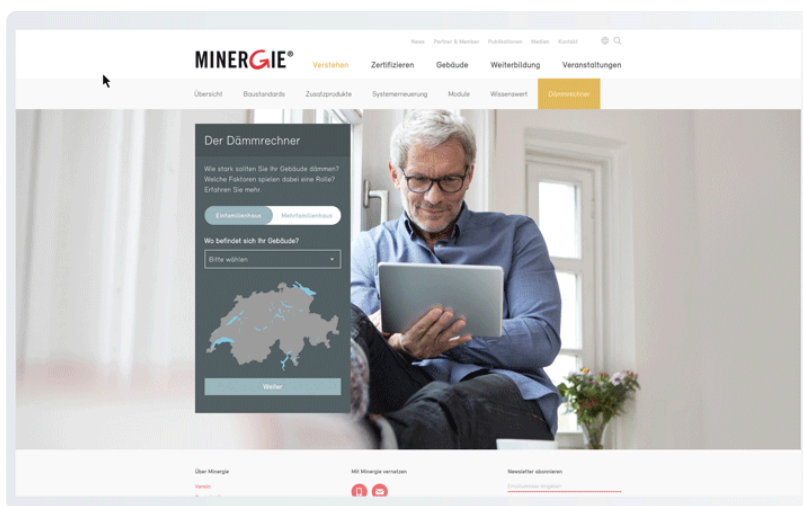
News Partner & Member Publikationen Medien Kontakt

MINERGIE®

Verstehen Zertifizieren Gebäude Weiterbildung Veranstaltungen

Übersicht Baustandards Zusatzprodukte Systemerneuerung Module Wissenswert Dämmrechner

Der Dämmrechner

Wie stark sollten Sie Ihr Gebäude dämmen? Welche Faktoren spielen dabei eine Rolle? Erfahren Sie mehr.

Einfamilienhaus Mehrfamilienhaus

Wo befindet sich Ihr Gebäude?

Bitte wählen

Weiter

Über Minergie

Verein

Mit Minergie vernetzen

Newsletter abonnieren

E-Mailadresse eingeben